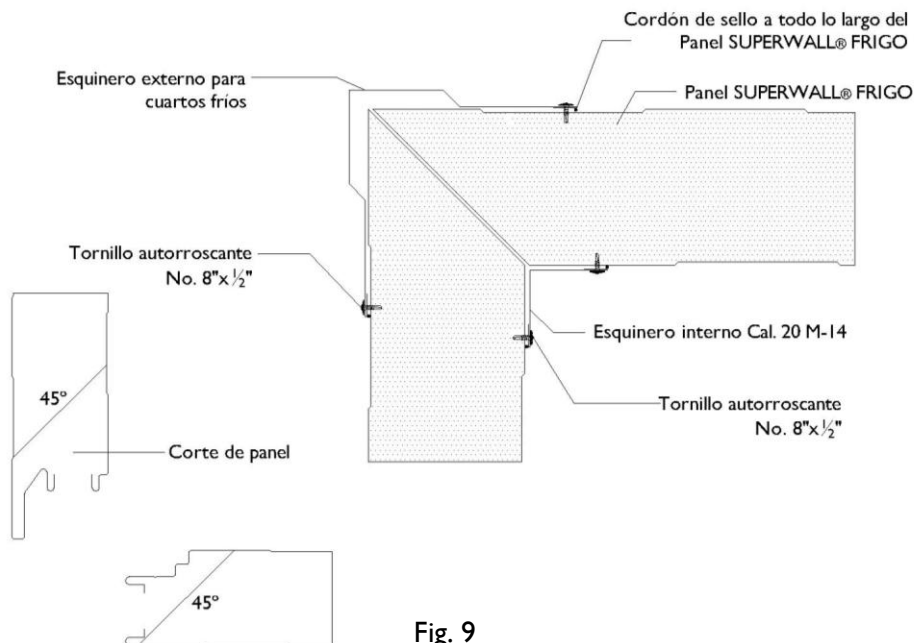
Cordón de sello a todo lo largo del Panel SUPERWALL® FRIGO

Esquinero externo para cuartos fríos

Panel SUPERWALL® FRIGO

Tornillo autorroscante No. 8"x$\frac{1}{2}$"

Esquinero interno Cal. 20 M-14

45°

Corte de panel

Tornillo autorroscante No. 8"x$\frac{1}{2}$"

45°

Fig. 9